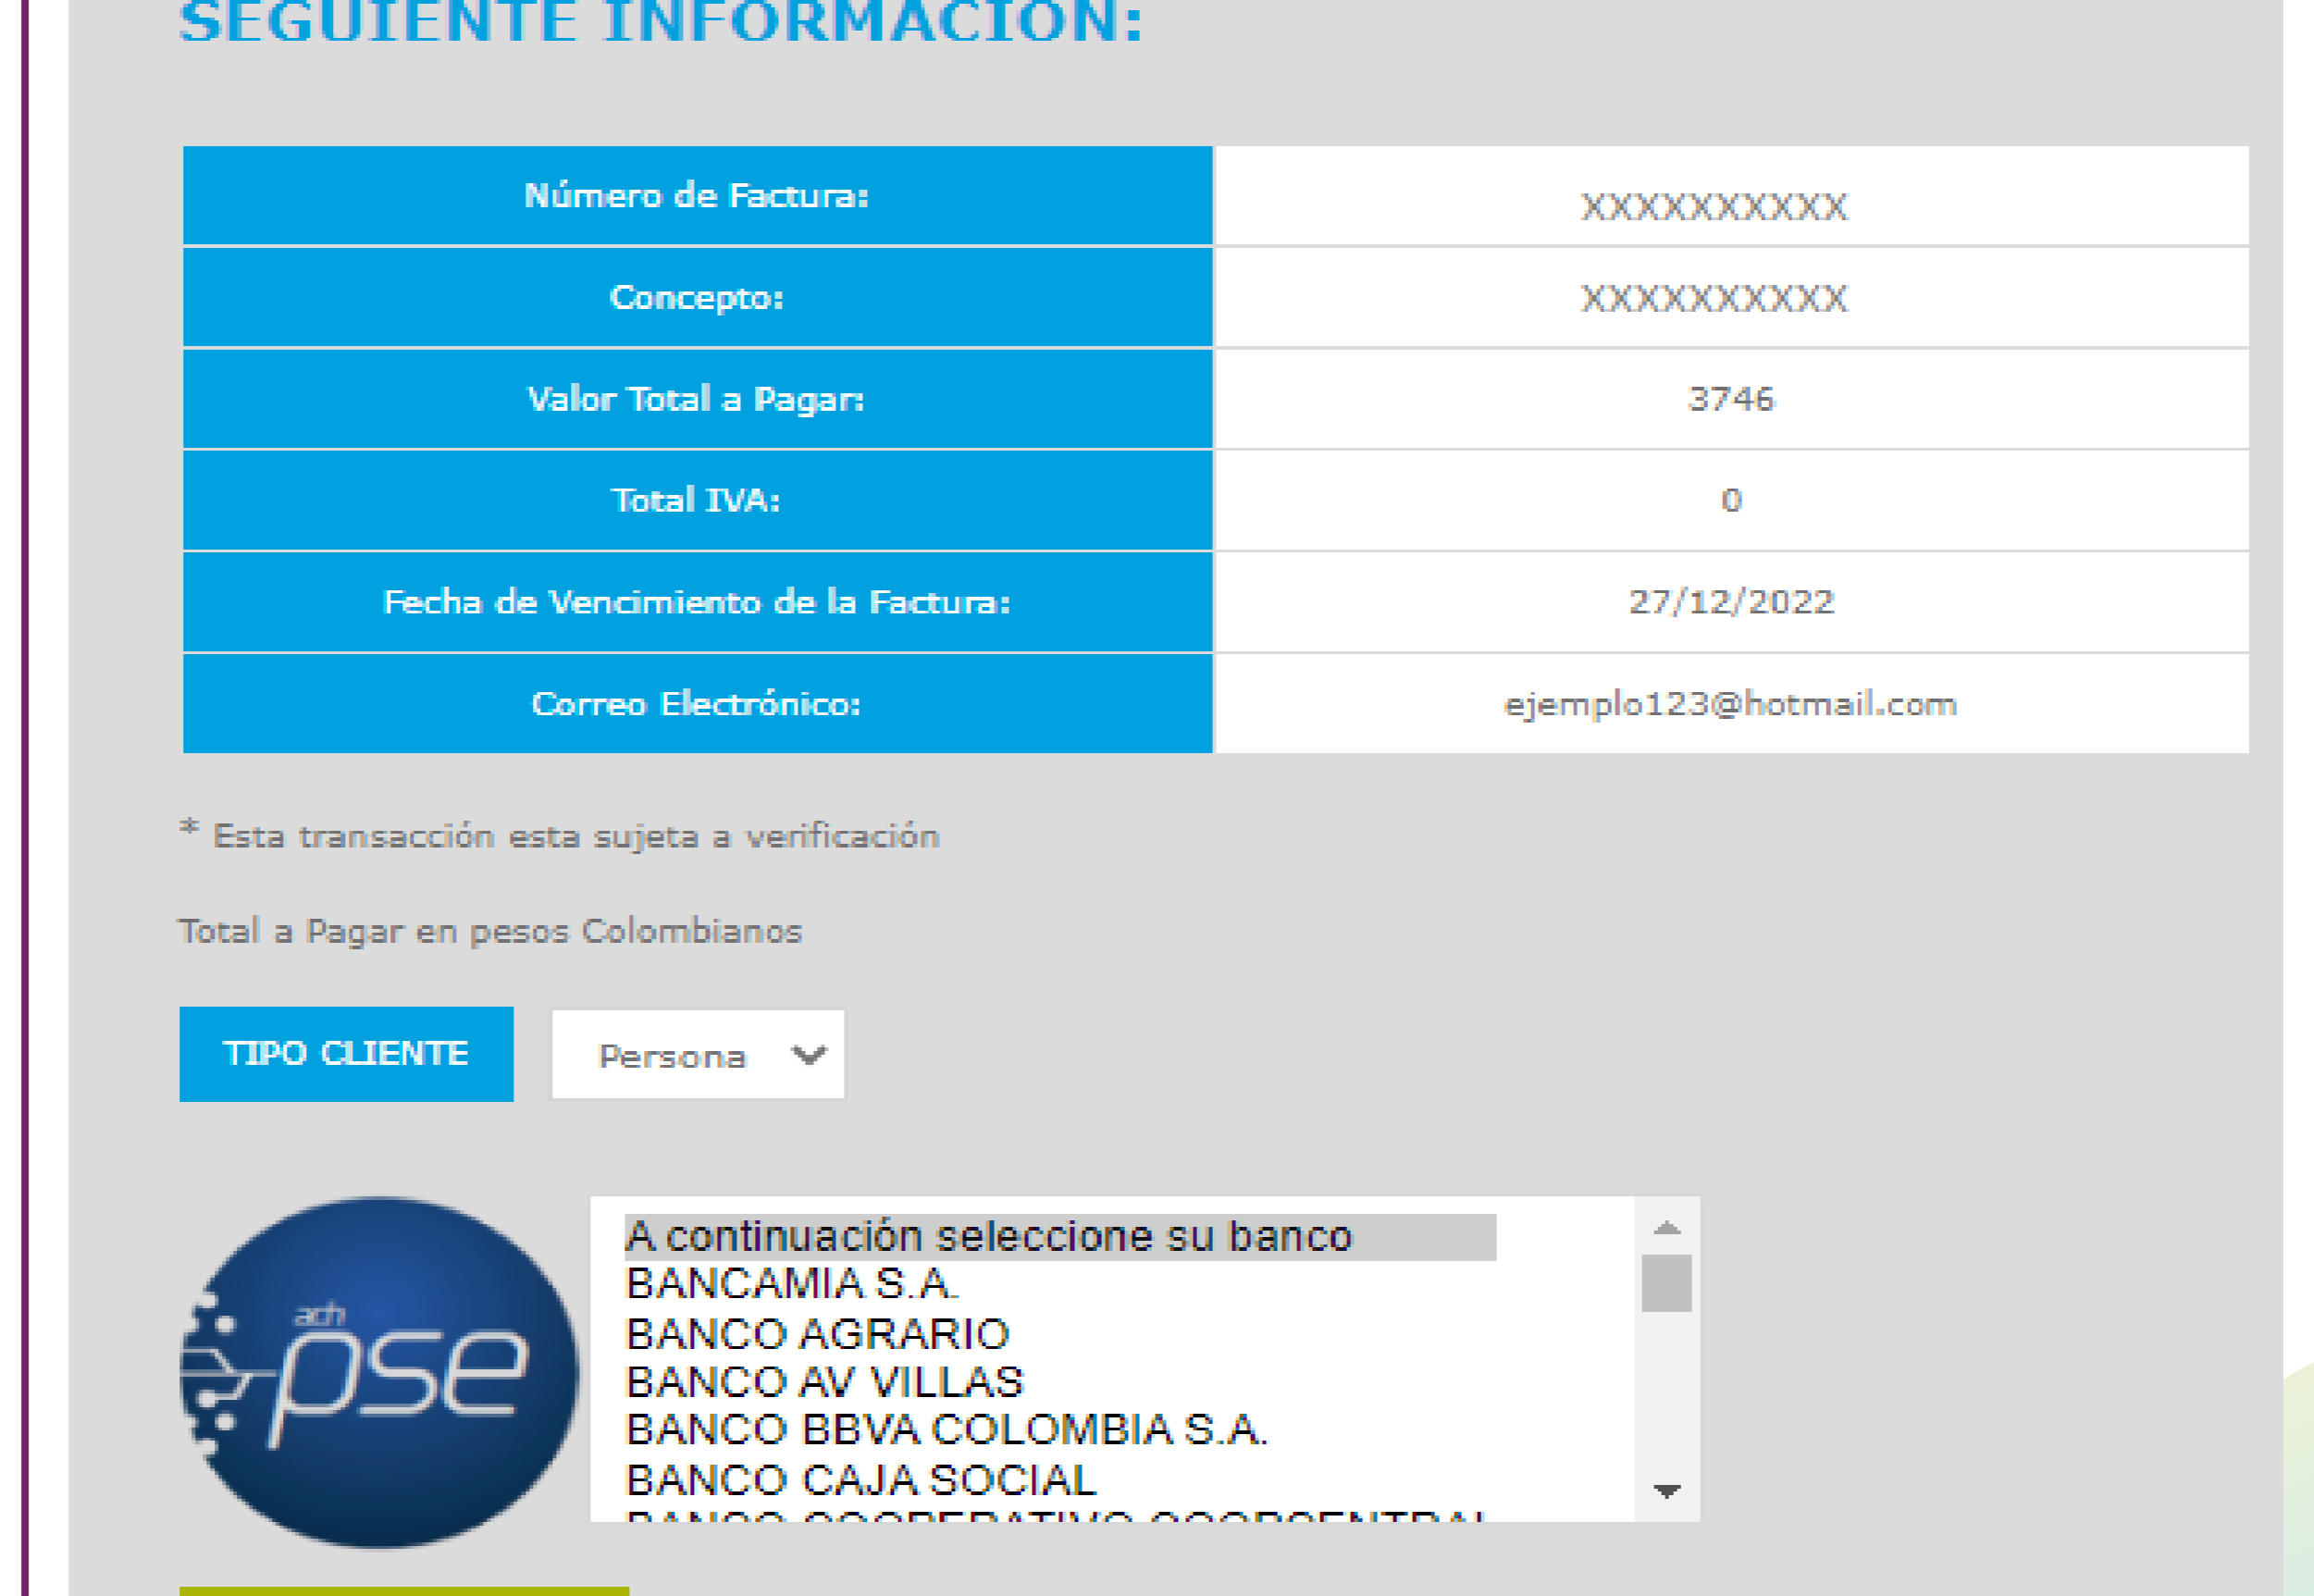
SEGUIENTE INFORMACION:

| Número de Factura: | XXXXXXXXXX |
|---|---|
| Concepto: | XXXXXXXXXX |
| Valor Total a Pagar: | 3746 |
| Total IVA: | 0 |
| Fecha de Vencimiento de la Factura: | 27/12/2022 |
| Correo Electrónico: | ejemplo123@hotmail.com |

* Esta transacción esta sujeta a verificación

Total a Pagar en pesos Colombianos

TIPO CLIENTE

Persona

ach pse

A continuación seleccione su banco
BANCAMIA S.A.
BANCO AGRARIO
BANCO AV VILLAS
BANCO BBVA COLOMBIA S.A.
BANCO CAJA SOCIAL
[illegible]